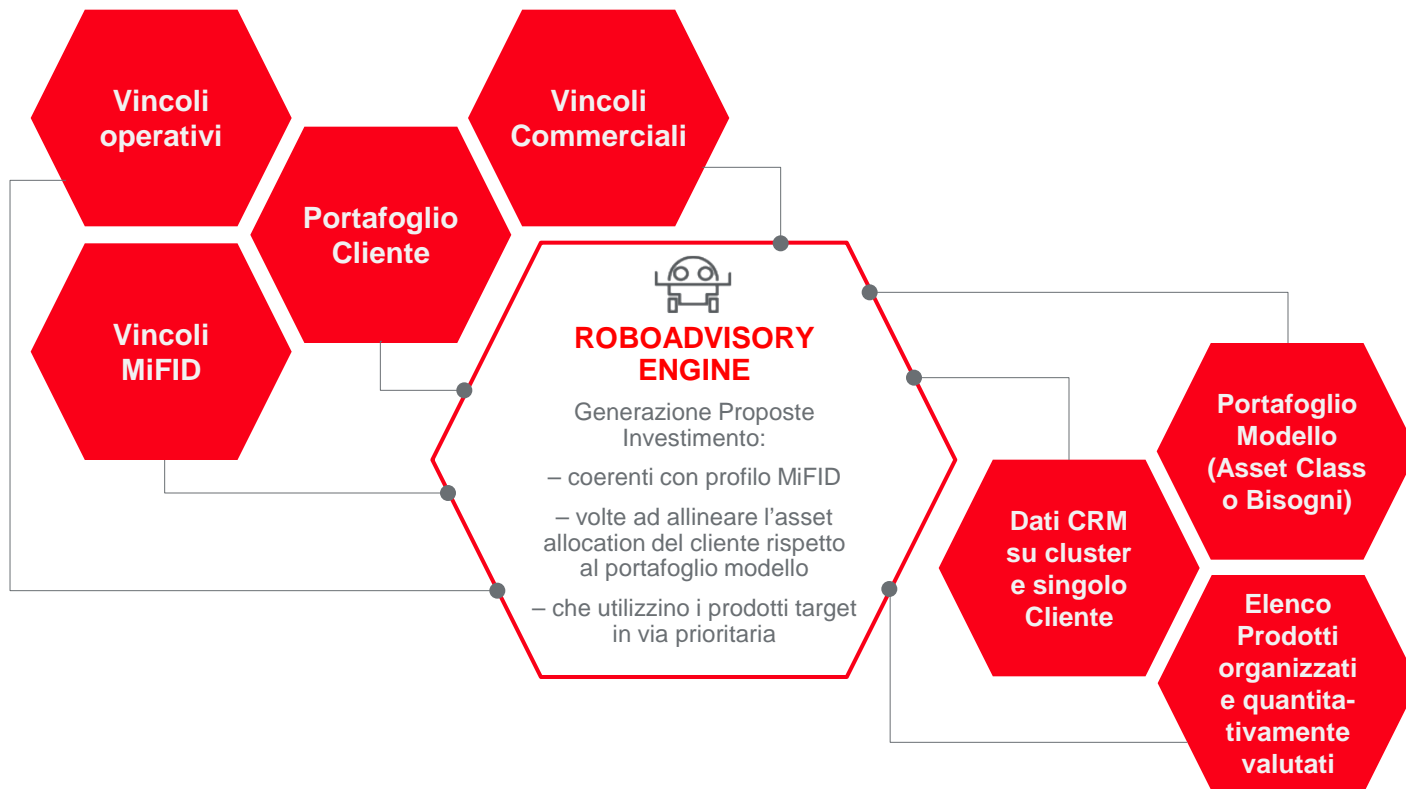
Vincoli operativi

Vincoli Commerciali

Portafoglio Cliente

Vincoli MiFID

ROBOADVISORY ENGINE

Generazione Proposte Investimento:

– coerenti con profilo MiFID

– volte ad allineare l’asset allocation del cliente rispetto al portafoglio modello

– che utilizzino i prodotti target in via prioritaria

Portafoglio Modello (Asset Class o Bisogni)

Dati CRM su cluster e singolo Cliente

Elenco Prodotti organizzati e quantitativamente valutati